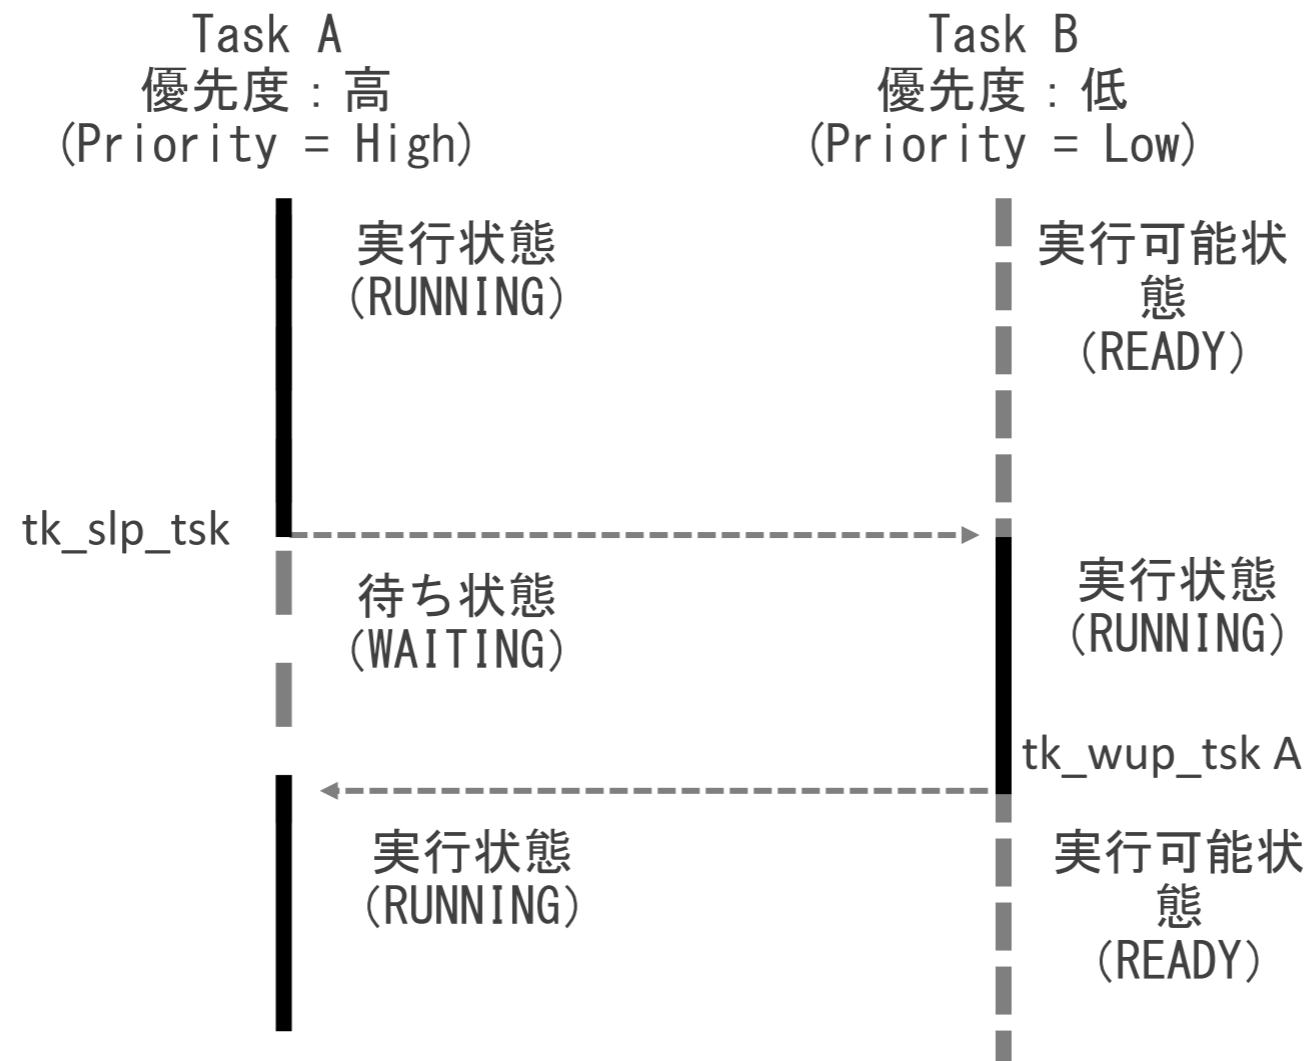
Task A
優先度：高
(Priority = High)

Task B
優先度：低
(Priority = Low)

実行状態
(RUNNING)

実行可能状態
(READY)

tk_slp_tsk

待ち状態
(WAITING)

実行状態
(RUNNING)

tk_wup_tsk A

実行状態
(RUNNING)

実行可能状態
(READY)